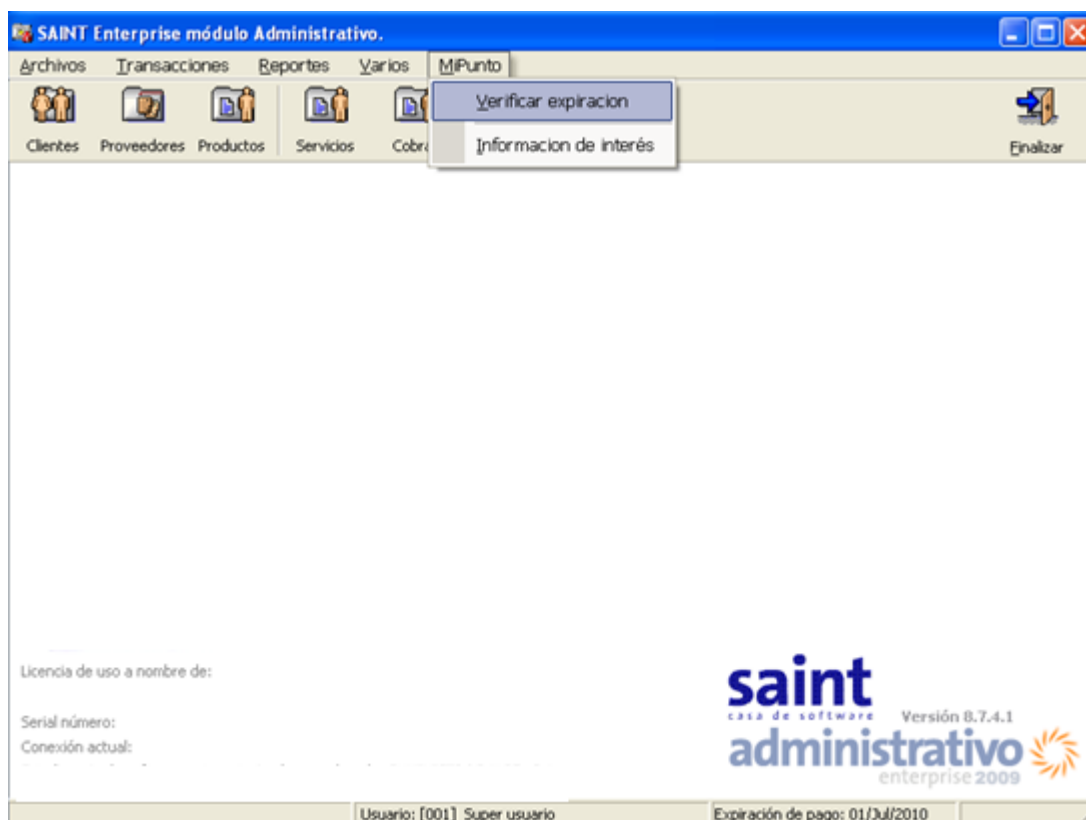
SAINT Enterprise módulo Administrativo.

Archivos Transacciones Reportes Varios MiPunto

Verificar expiracion

Informacion de interés

Clientes Proveedores Productos Servicios Cobra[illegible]

Finalizar

Licencia de uso a nombre de:

Serial número:
Conexión actual:
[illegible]

saint
casa de software
Versión 8.7.4.1
administrativo
enterprise 2009

Usuario: [001] Super usuario

Expiración de pago: 01/Jul/2010